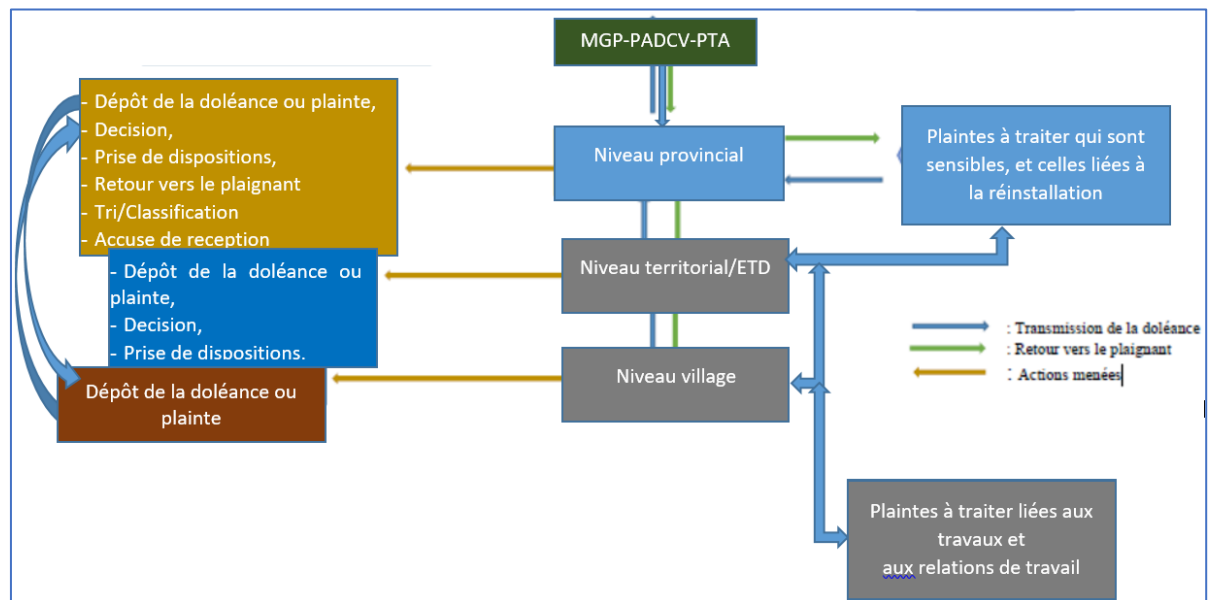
MGP-PADCV-PTA

- Dépôt de la doléance ou plainte,
- Decision,
- Prise de dispositions,
- Retour vers le plaignant
- Tri/Classification
- Accuse de reception

Niveau provincial

Plaintes à traiter qui sont sensibles, et celles liées à la réinstallation

- Dépôt de la doléance ou plainte,
- Decision,
- Prise de dispositions.

Niveau territorial/ETD

: Transmission de la doléance
: Retour vers le plaignant
: Actions menées

Dépôt de la doléance ou plainte

Niveau village

Plaintes à traiter liées aux travaux et aux relations de travail